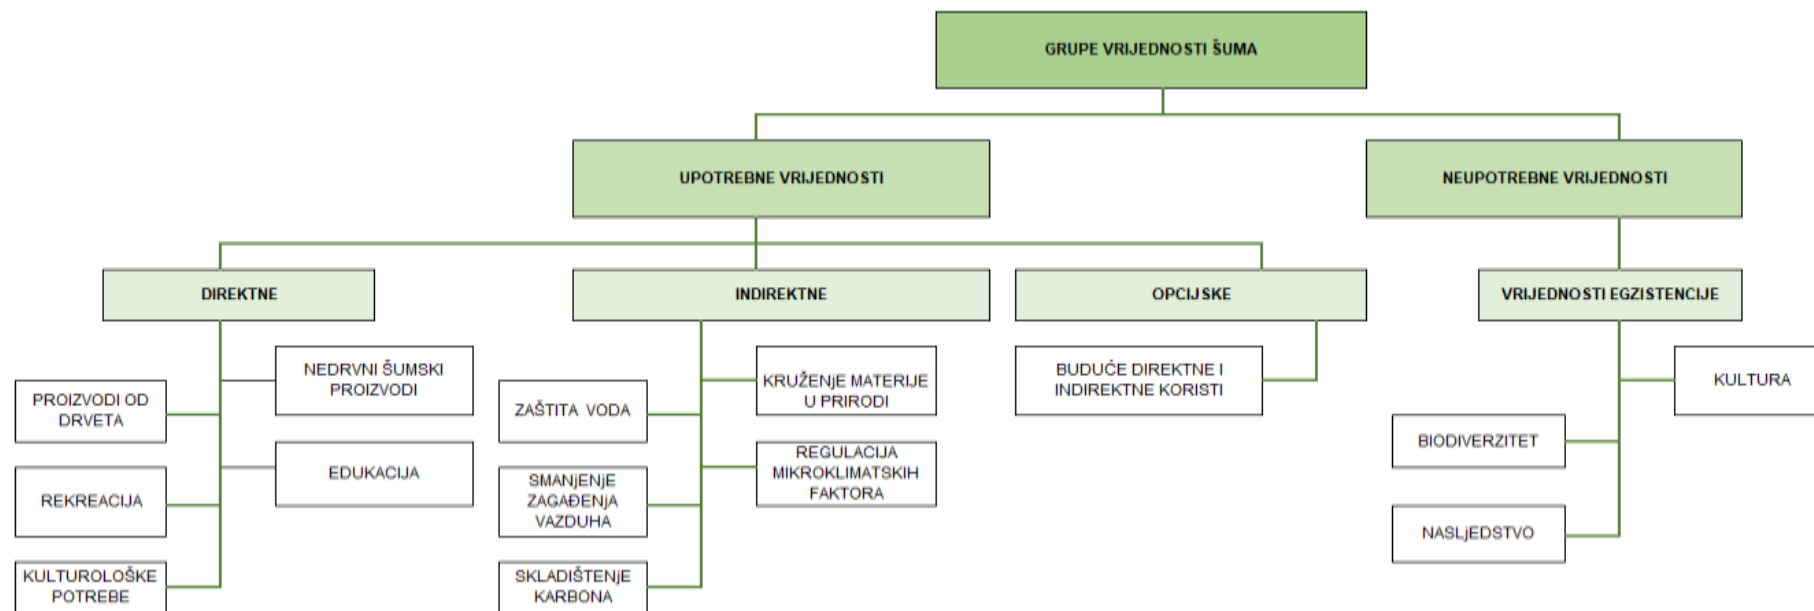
GRUPE VRIJEDNOSTI ŠUMA

UPOTREBNE VRIJEDNOSTI

NEUPOTREBNE VRIJEDNOSTI

DIREKTNE

INDIREKTNE

OPCIJSKE

VRIJEDNOSTI EGZISTENCIJE

NEDRVNI ŠUMSKI PROIZVODI

PROIZVODI OD DRVETA

EDUKACIJA

REKREACIJA

KULTUROLOŠKE POTREBE

KRUŽENjE MATERIJE U PRIRODI

ZAŠTITA VODA

REGULACIJA MIKROKLIMATSKIH FAKTORA

SMANjENjE ZAGAĐENjA VAZDUHA

SKLADIŠTENjE KARBONA

BUDUĆE DIREKTNE I INDIREKTNE KORISTI

KULTURA

BIODIVERZITET

NASLjEDSTVO